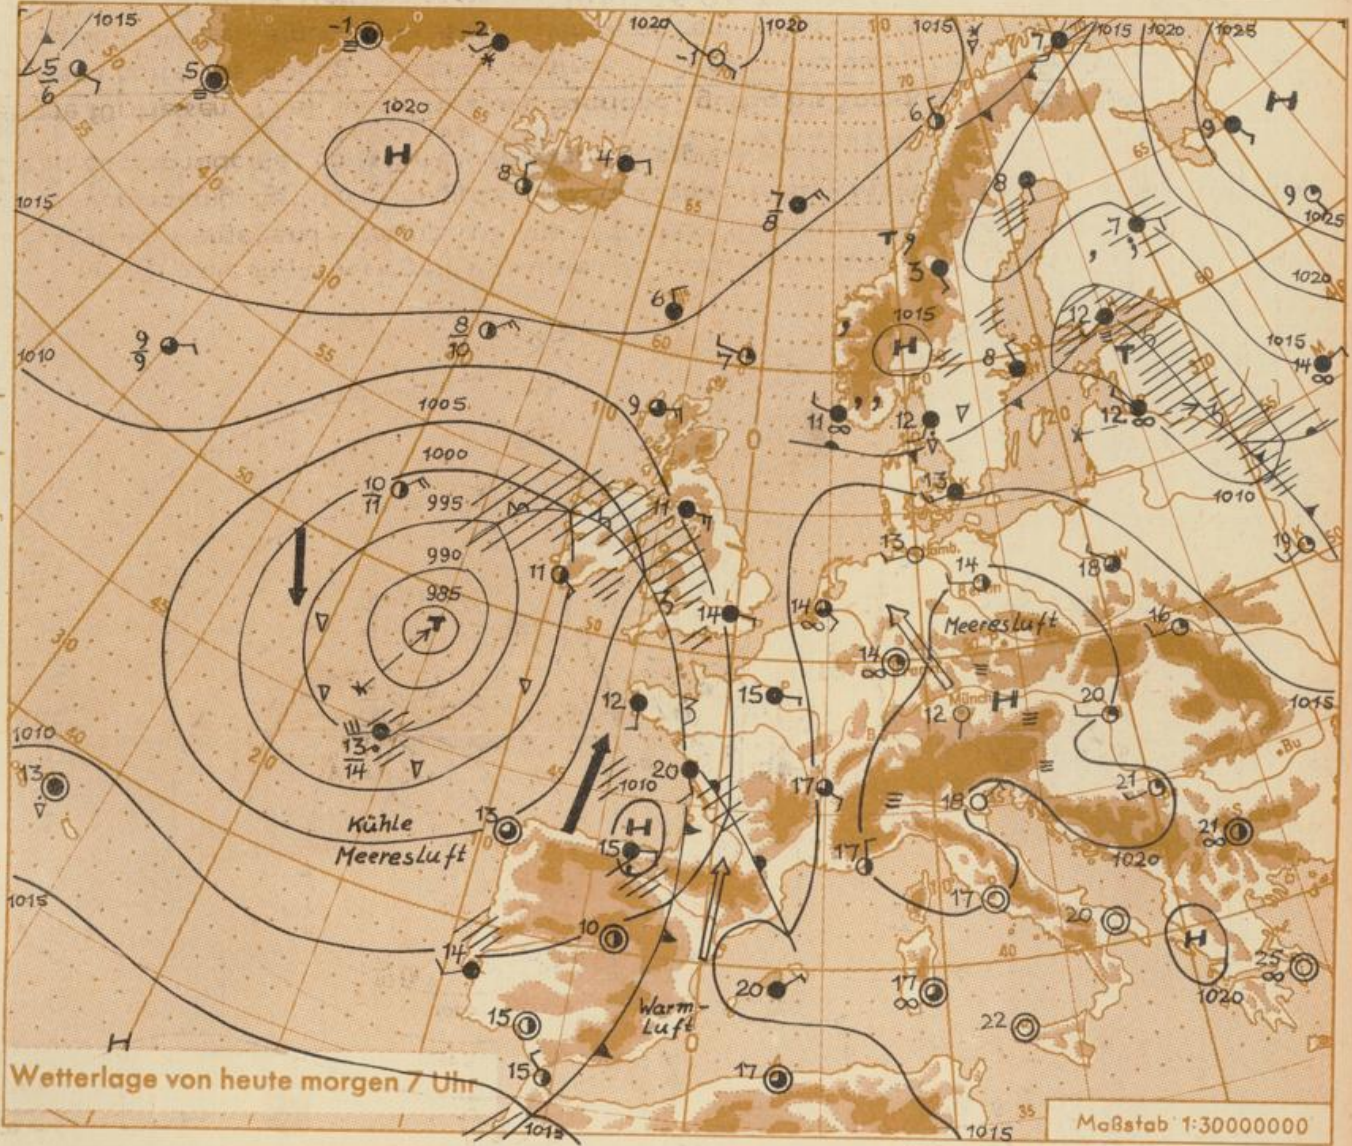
1015
1020
1020
1015
1015
1020
1025
$\frac{5}{6}$
5
-1
-2
-1
7
H
1020
H
8
4
9
6
$\frac{7}{8}$
8
7
9
1015
T
3
1015
6
$\frac{9}{9}$
$\frac{8}{10}$
7
H
1015
12
1010
8
T
12
14
1015
1005
9
11
12
12
1000
$\frac{10}{11}$
995
13
1010
11
990
13
19
11
14
18
985
T
14
Meeresluft
14
16
14
15
12
H
20
$\frac{13}{14}$
12
1010
20
17
18
21
13
13
Kühle Meeresluft
H
15
17
21
1020
1015
10
17
20
H
14
20
17
25
1020
15
Warm-luft
22
Wetterlage von heute morgen 7 Uhr
15
17
H
1015
1015
Maßstab 1:30000000